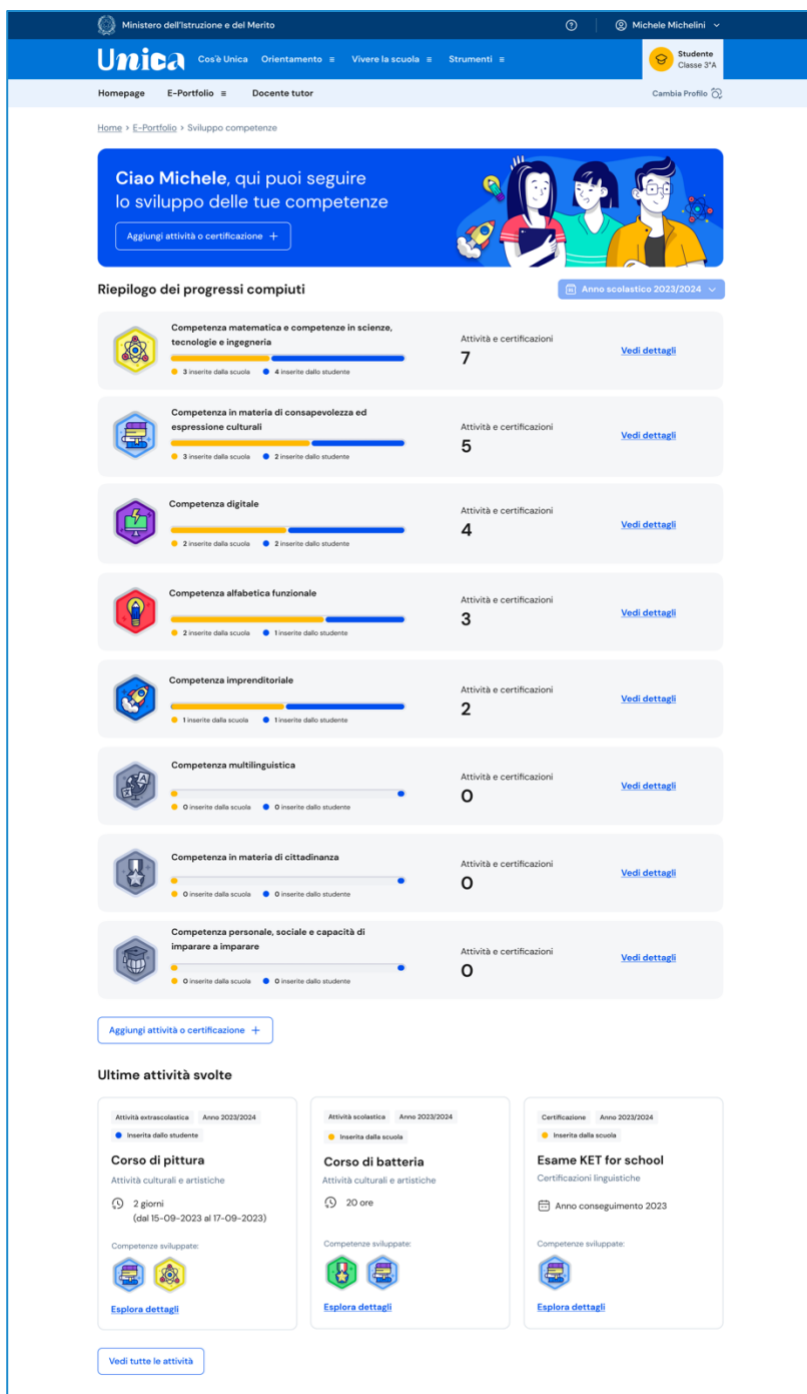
Ministero dell'Istruzione e del Merito

Michele Michelini

Unica Cos'è Unica Orientamento ≡ Vivere la scuola ≡ Strumenti ≡

Studente
Classe 3°A

Homepage E-Portfolio ≡ Docente tutor

Cambia Profilo

Home › E-Portfolio › Sviluppo competenze

Ciao Michele, qui puoi seguire lo sviluppo delle tue competenze

Aggiungi attività o certificazione +

Riepilogo dei progressi compiuti

Anno scolastico 2023/2024

Competenza matematica e competenze in scienze, tecnologie e ingegneria
3 inserite dalla scuola 4 inserite dallo studente
Attività e certificazioni
7
Vedi dettagli

Competenza in materia di consapevolezza ed espressione culturali
3 inserite dalla scuola 2 inserite dallo studente
Attività e certificazioni
5
Vedi dettagli

Competenza digitale
2 inserite dalla scuola 2 inserite dallo studente
Attività e certificazioni
4
Vedi dettagli

Competenza alfabetica funzionale
2 inserite dalla scuola 1 inserite dallo studente
Attività e certificazioni
3
Vedi dettagli

Competenza imprenditoriale
1 inserite dalla scuola 1 inserite dallo studente
Attività e certificazioni
2
Vedi dettagli

Competenza multilinguistica
0 inserite dalla scuola 0 inserite dallo studente
Attività e certificazioni
0
Vedi dettagli

Competenza in materia di cittadinanza
0 inserite dalla scuola 0 inserite dallo studente
Attività e certificazioni
0
Vedi dettagli

Competenza personale, sociale e capacità di imparare a imparare
0 inserite dalla scuola 0 inserite dallo studente
Attività e certificazioni
0
Vedi dettagli

Aggiungi attività o certificazione +

Ultime attività svolte

Attività extrascolastica Anno 2023/2024
Inserita dallo studente
Corso di pittura
Attività culturali e artistiche
2 giorni
(dal 15-09-2023 al 17-09-2023)
Competenze sviluppate:
Esplora dettagli

Attività scolastica Anno 2023/2024
Inserita dalla scuola
Corso di batteria
Attività culturali e artistiche
20 ore
Competenze sviluppate:
Esplora dettagli

Certificazione Anno 2023/2024
Inserita dalla scuola
Esame KET for school
Certificazioni linguistiche
Anno conseguimento 2023
Competenze sviluppate:
Esplora dettagli

Vedi tutte le attività